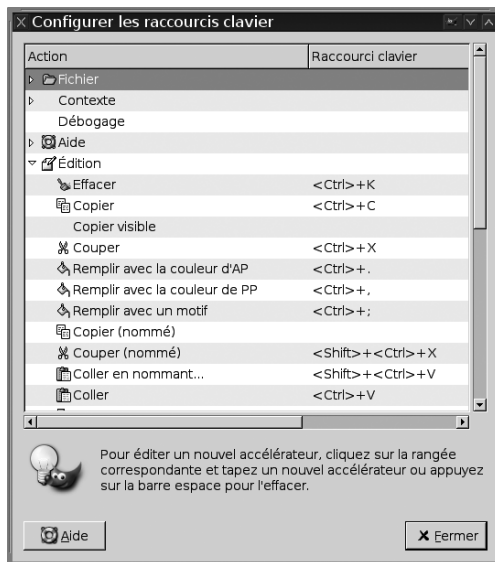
Configurer les raccourcis clavier

| Action | Raccourci clavier |
|---|---|
| Fichier | |
| Contexte | |
| Débogage | |
| Aide | |
| Édition | |
| Effacer | <Ctrl>+K |
| Copier | <Ctrl>+C |
| Copier visible | |
| Couper | <Ctrl>+X |
| Remplir avec la couleur d'AP | <Ctrl>+. |
| Remplir avec la couleur de PP | <Ctrl>+, |
| Remplir avec un motif | <Ctrl>+; |
| Copier (nommé) | |
| Couper (nommé) | <Shift>+<Ctrl>+X |
| Coller en nommant... | <Shift>+<Ctrl>+V |
| Coller | <Ctrl>+V |

Pour éditer un nouvel accélérateur, cliquez sur la rangée correspondante et tapez un nouvel accélérateur ou appuyez sur la barre espace pour l'effacer.

Aide

Fermer